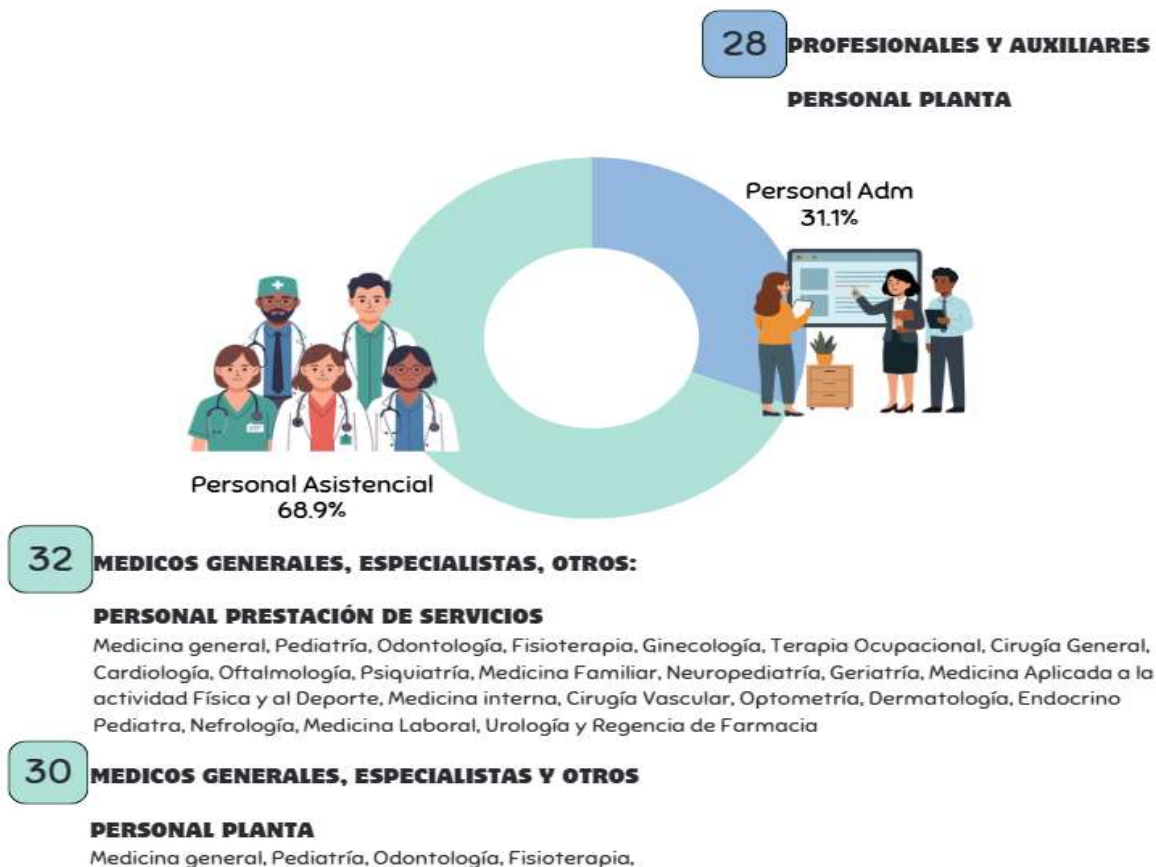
28 PROFESIONALES Y AUXILIARES

PERSONAL PLANTA

Personal Adm
31.1%

Personal Asistencial
68.9%

32 MEDICOS GENERALES, ESPECIALISTAS, OTROS:

PERSONAL PRESTACIÓN DE SERVICIOS

Medicina general, Pediatría, Odontología, Fisioterapia, Ginecología, Terapia Ocupacional, Cirugía General, Cardiología, Oftalmología, Psiquiatría, Medicina Familiar, Neuropediatría, Geriatría, Medicina Aplicada a la actividad Física y al Deporte, Medicina interna, Cirugía Vascular, Optometría, Dermatología, Endocrino Pediatra, Nefrología, Medicina Laboral, Urología y Regencia de Farmacia

30 MEDICOS GENERALES, ESPECIALISTAS Y OTROS

PERSONAL PLANTA

Medicina general, Pediatría, Odontología, Fisioterapia,